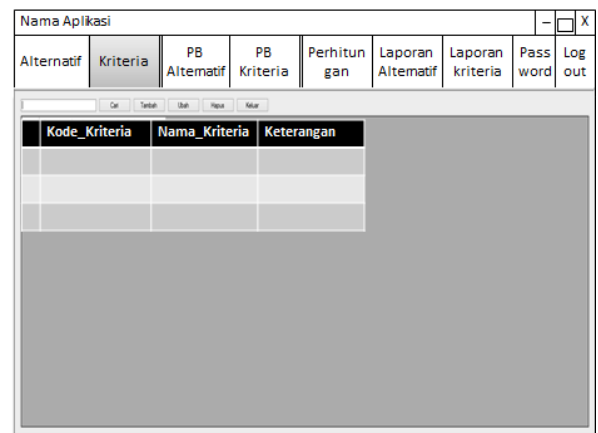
Nama Aplikasi

– X

Alternatif | Kriteria | PB Alternatif | PB Kriteria | Perhitungan | Laporan Alternatif | Laporan kriteria | Password | Log out

Cari | Tambah | Ubah | Hapus | Keluar

| | Kode_Kriteria | Nama_Kriteria | Keterangan |
|---|---|---|---|
| | | | |
| | | | |
| | | | |